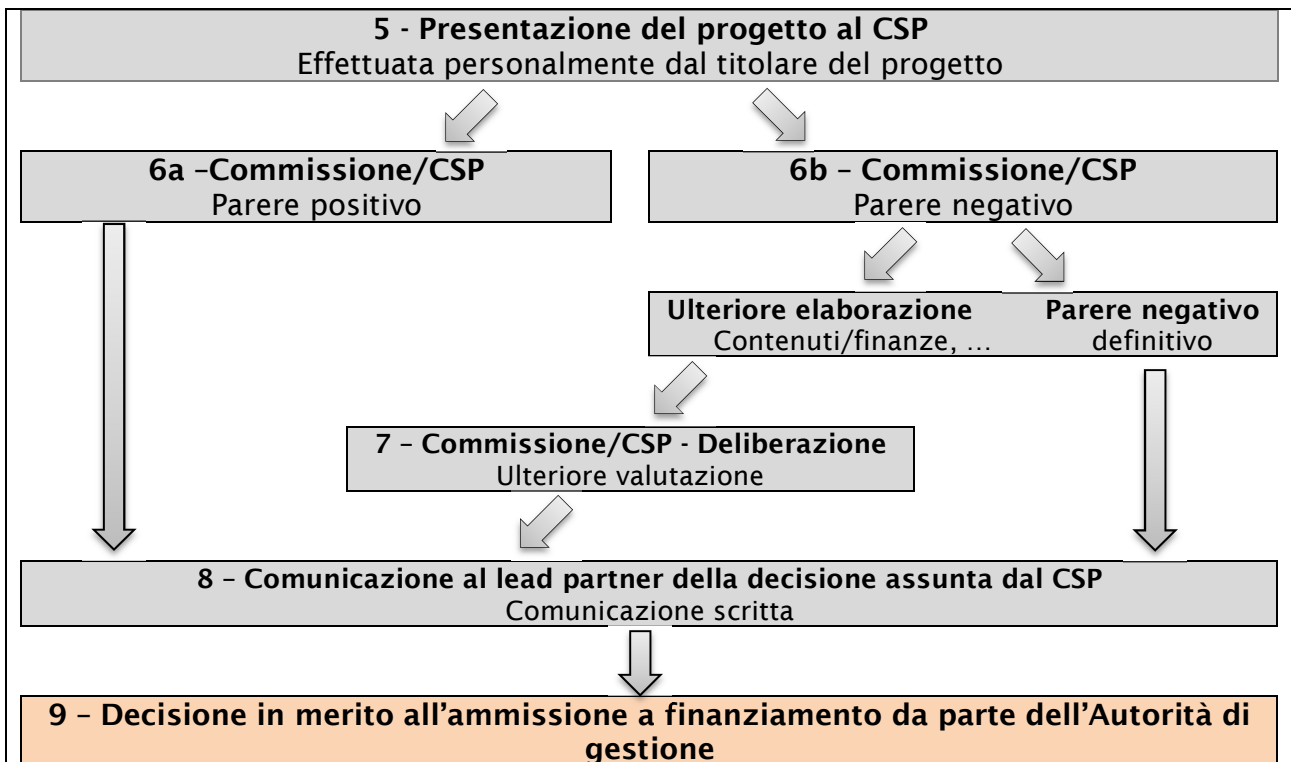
5 - Presentazione del progetto al CSP
Effettuata personalmente dal titolare del progetto

6a –Commissione/CSP
Parere positivo

6b – Commissione/CSP
Parere negativo

Ulteriore elaborazione
Contenuti/finanze, ...

Parere negativo
definitivo

7 – Commissione/CSP - Deliberazione
Ulteriore valutazione

8 – Comunicazione al lead partner della decisione assunta dal CSP
Comunicazione scritta

9 – Decisione in merito all'ammissione a finanziamento da parte dell'Autorità di gestione